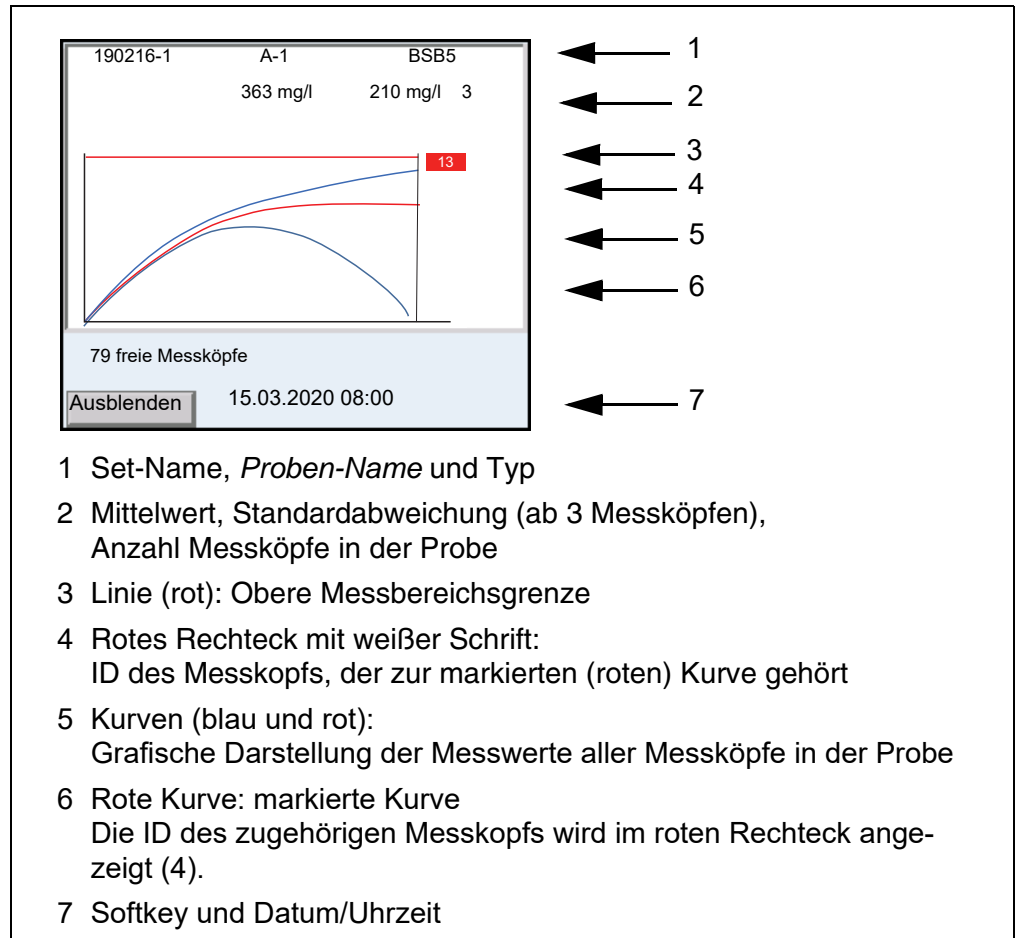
190216-1 A-1 BSB5

363 mg/l 210 mg/l 3

13

79 freie Messköpfe

Ausblenden 15.03.2020 08:00

1
2
3
4
5
6
7

1 Set-Name, *Proben-Name* und Typ

2 Mittelwert, Standardabweichung (ab 3 Messköpfen), Anzahl Messköpfe in der Probe

3 Linie (rot): Obere Messbereichsgrenze

4 Rotes Rechteck mit weißer Schrift: ID des Messkopfs, der zur markierten (roten) Kurve gehört

5 Kurven (blau und rot): Grafische Darstellung der Messwerte aller Messköpfe in der Probe

6 Rote Kurve: markierte Kurve
Die ID des zugehörigen Messkopfs wird im roten Rechteck angezeigt (4).

7 Softkey und Datum/Uhrzeit